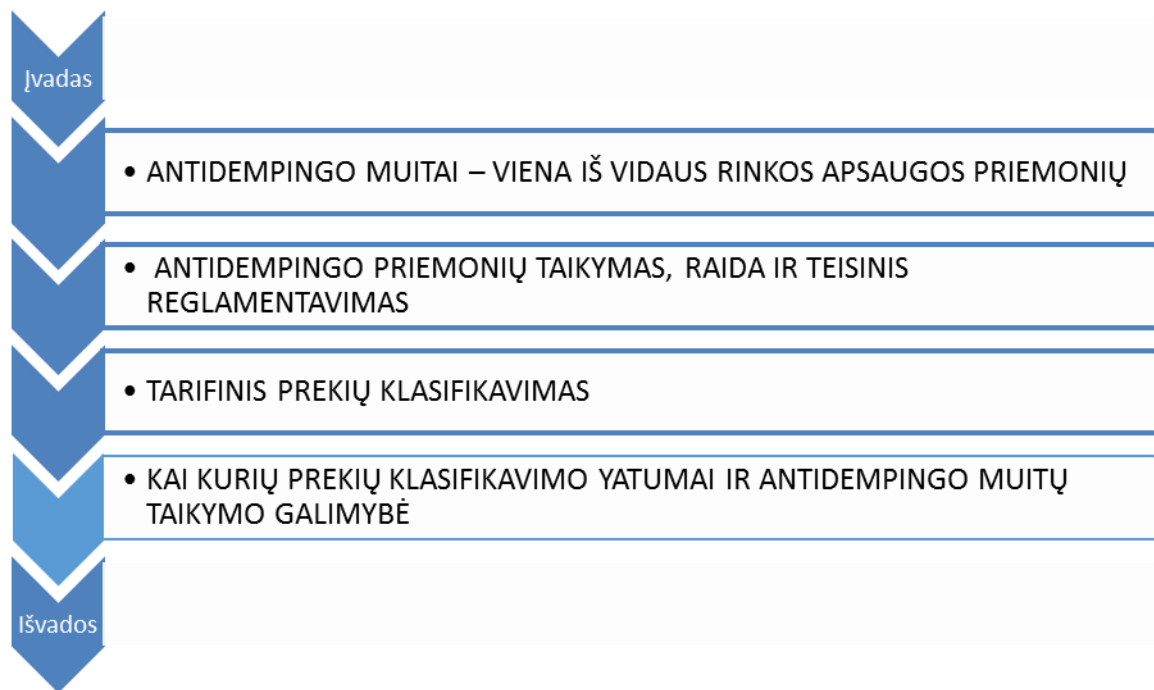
Įvadas

• ANTIDEMPINGO MUITAI – VIENA IŠ VIDAUS RINKOS APSAUGOS PRIEMONIŲ

• ANTIDEMPINGO PRIEMONIŲ TAIKYMAS, RAIDA IR TEISINIS REGLAMENTAVIMAS

• TARIFINIS PREKIŲ KLASIFIKAVIMAS

• KAI KURIŲ PREKIŲ KLASIFIKAVIMO YATUMAI IR ANTIDEMPINGO MUITŲ TAIKYMO GALIMYBĖ

Išvados